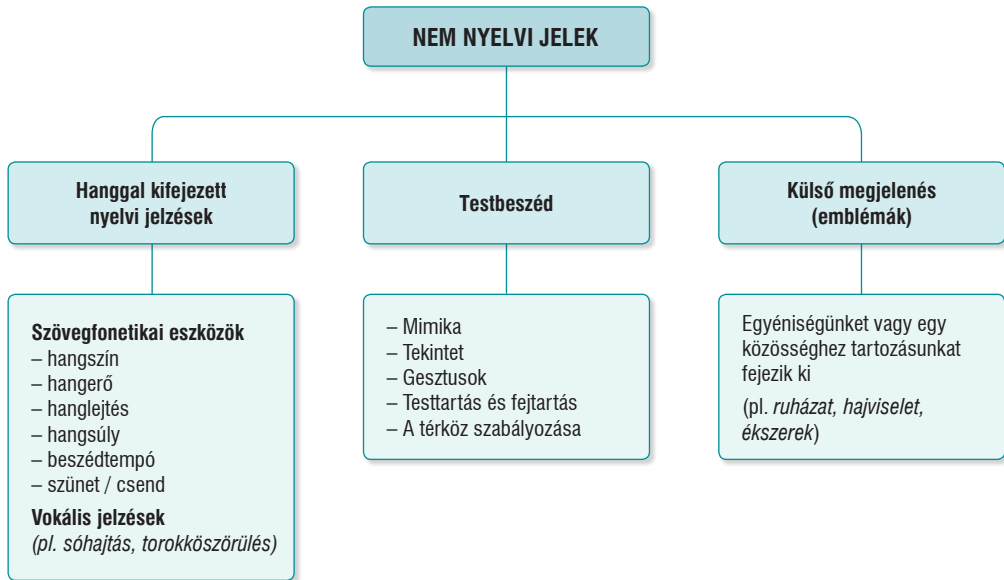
NEM NYELVI JELEK

Hanggal kifejezett nyelvi jelzések

Testbeszéd

Külső megjelenés (emblémák)

Szövegfonetikai eszközök
– hangszín
– hangerő
– hanglejtés
– hangsúly
– beszédtempó
– szünet / csend

Vokális jelzések
(pl. sóhajtás, torokköszörülés)

– Mimika
– Tekintet
– Gesztusok
– Testtartás és fejtartás
– A térköz szabályozása

Egyéniségünket vagy egy közösséghez tartozásunkat fejezik ki

(pl. ruházat, hajviselet, ékszerek)